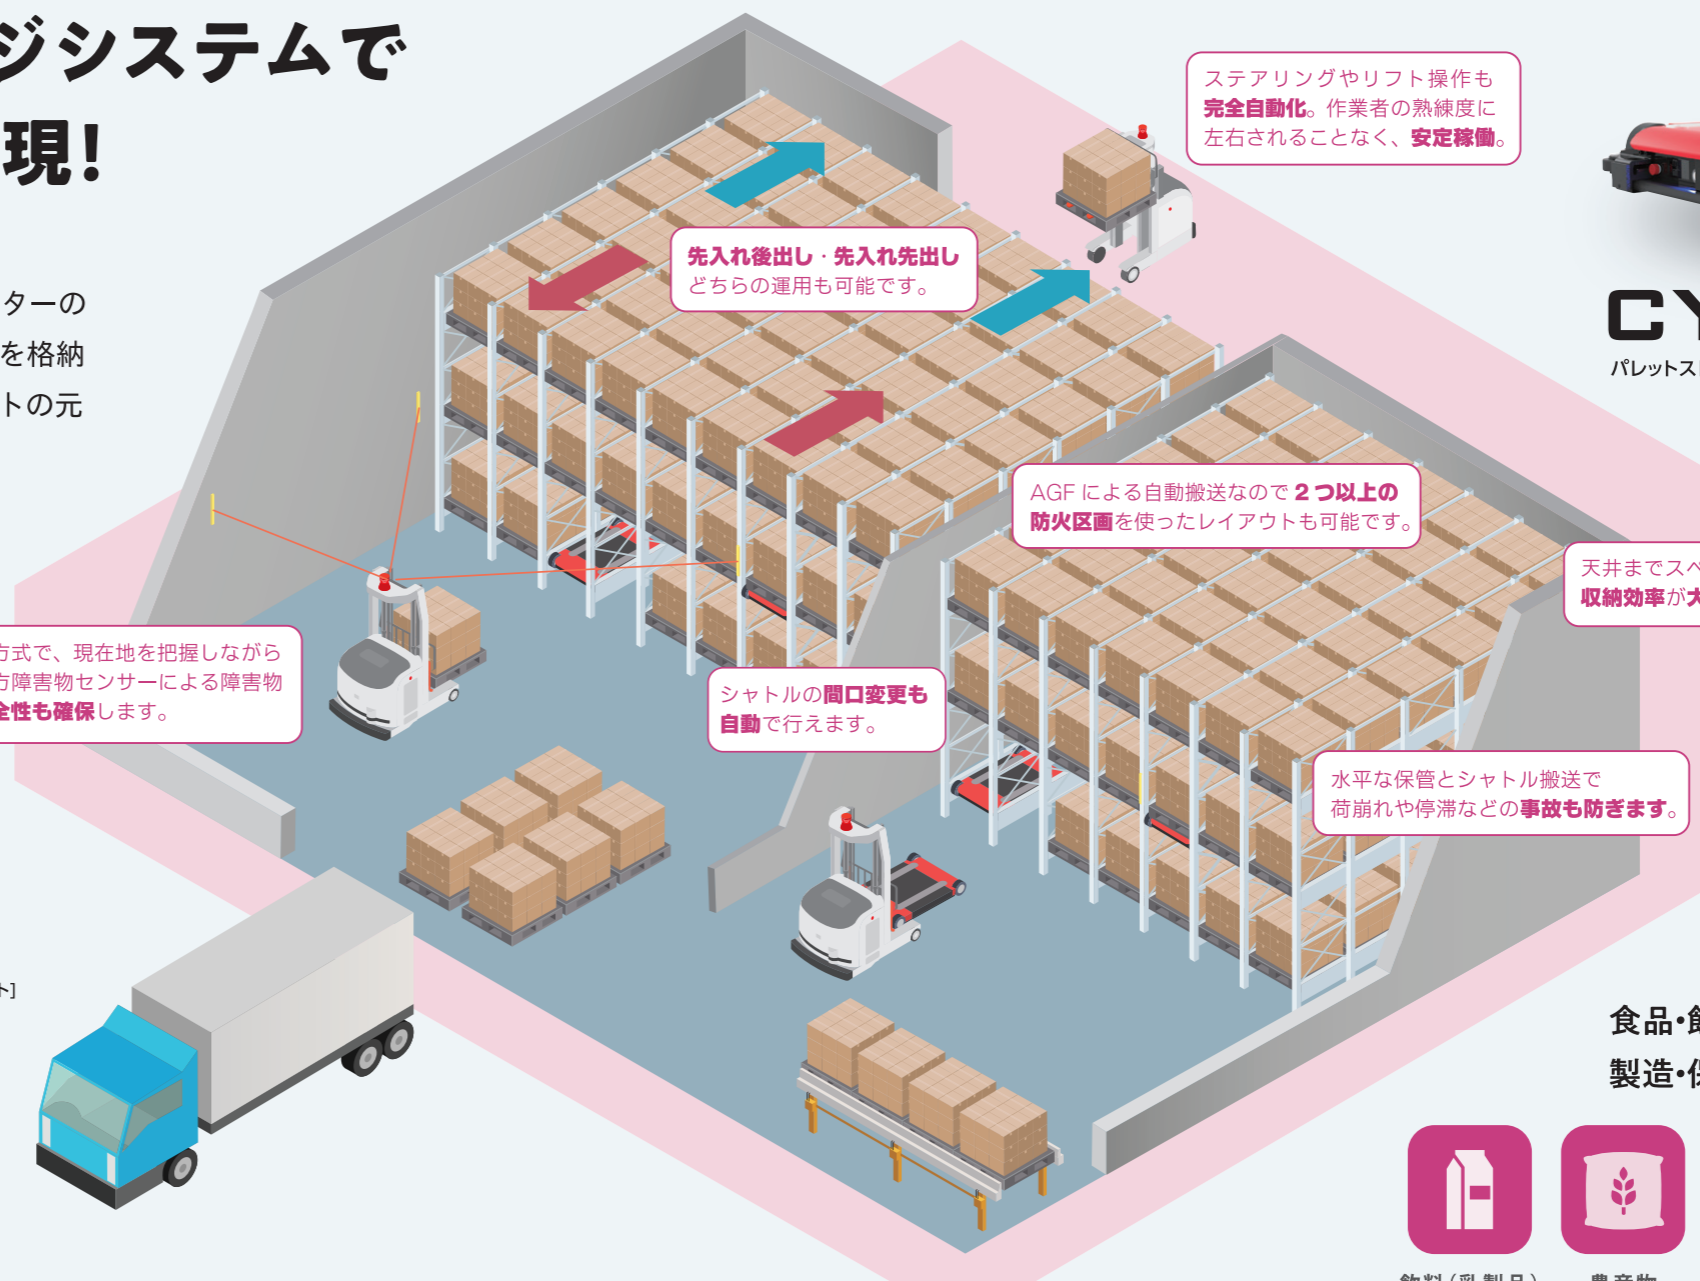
ジシステムで
現!

ターの
を格納
トの元

ステアリングやリフト操作も
完全自動化。作業者の熟練度に
左右されることなく、安定稼働。

先入れ後出し・先入れ先出し
どちらの運用も可能です。

CY
パレットス

AGF による自動搬送なので 2 つ以上の
防火区画を使ったレイアウトも可能です。

天井までス
収納効率が

方式で、現在地を把握しながら
方障害物センサーによる障害物
全性も確保します。

シャトルの間口変更も
自動で行えます。

水平な保管とシャトル搬送で
荷崩れや停滞などの事故も防ぎます。

ト]

食品・
製造・